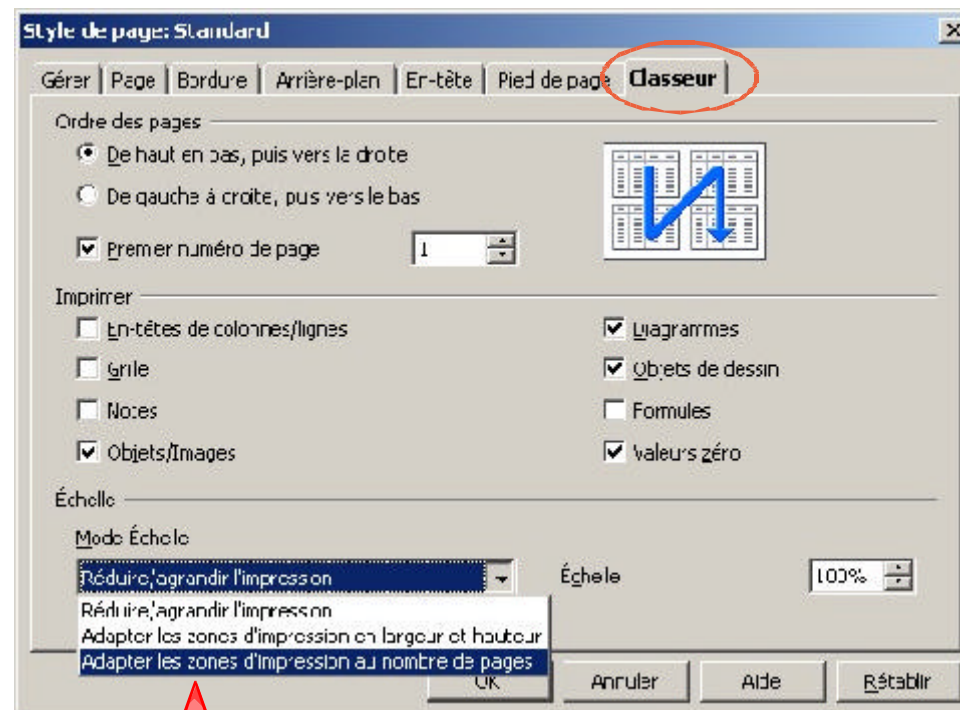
Style de page: Standard

Gérer | Page | Bordure | Arrière-plan | En-tête | Pied de page | Classeur

Ordre des pages

De haut en bas, puis vers la droite

De gauche à droite, puis vers le bas

Premier numéro de page 1

Imprimer

En-têtes de colonnes/lignes

Grille

Notes

Objets/Images

Diagrammes

Objets de dessin

Formules

Valeurs zéro

Échelle

Mode Échelle

Réduire/agrandir l'impression

Échelle 100%

Réduire/agrandir l'impression

Adapter les zones d'impression en largeur et hauteur

Adapter les zones d'impression au nombre de pages

OK Annuler Aide Rétablir